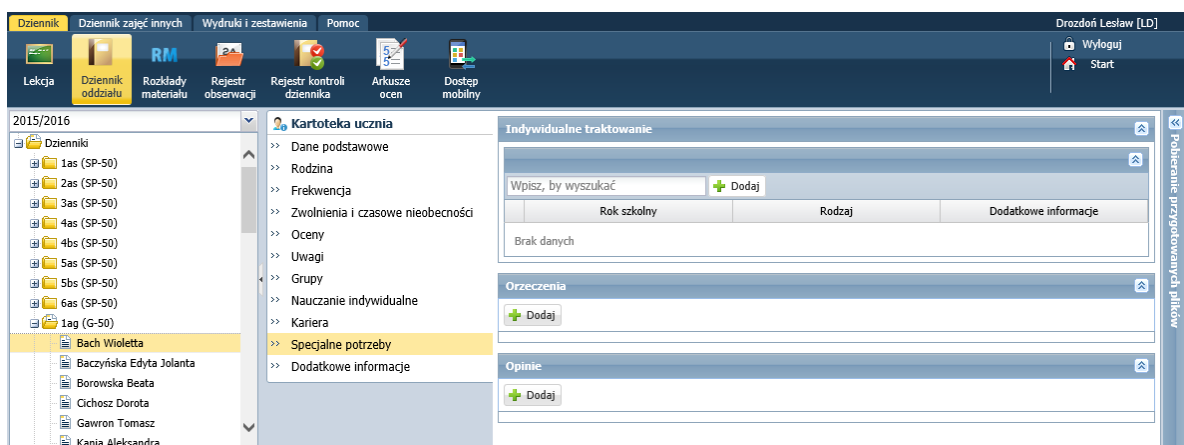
Dziennik | Dziennik zajęć innych | Wydruki i zestawienia | Pomoc

Drozdoń Lesław [LD]

Lekcja
Dziennik oddziału
RM Rozkłady materiału
Rejestr obserwacji
Rejestr kontroli dziennika
Arkusze ocen
Dostęp mobilny

Wyloguj
Start

2015/2016

Dzienniki
1as (SP-50)
2as (SP-50)
3as (SP-50)
4as (SP-50)
4bs (SP-50)
5as (SP-50)
5bs (SP-50)
6as (SP-50)
1ag (G-50)
Bach Wioletta
Baczyńska Edyta Jolanta
Borowska Beata
Cichosz Dorota
Gawron Tomasz
Kania Aleksandra

Kartoteka ucznia
Dane podstawowe
Rodzina
Frekwencja
Zwolnienia i czasowe nieobecności
Oceny
Uwagi
Grupy
Nauczanie indywidualne
Kariera
Specjalne potrzeby
Dodatkowe informacje

Indywidualne traktowanie

Wpisz, by wyszukać
Dodaj

| Rok szkolny | Rodzaj | Dodatkowe informacje |
|---|---|---|

Brak danych

Orzeczenia
Dodaj

Opinie
Dodaj

Pobieranie przygotowanych plików